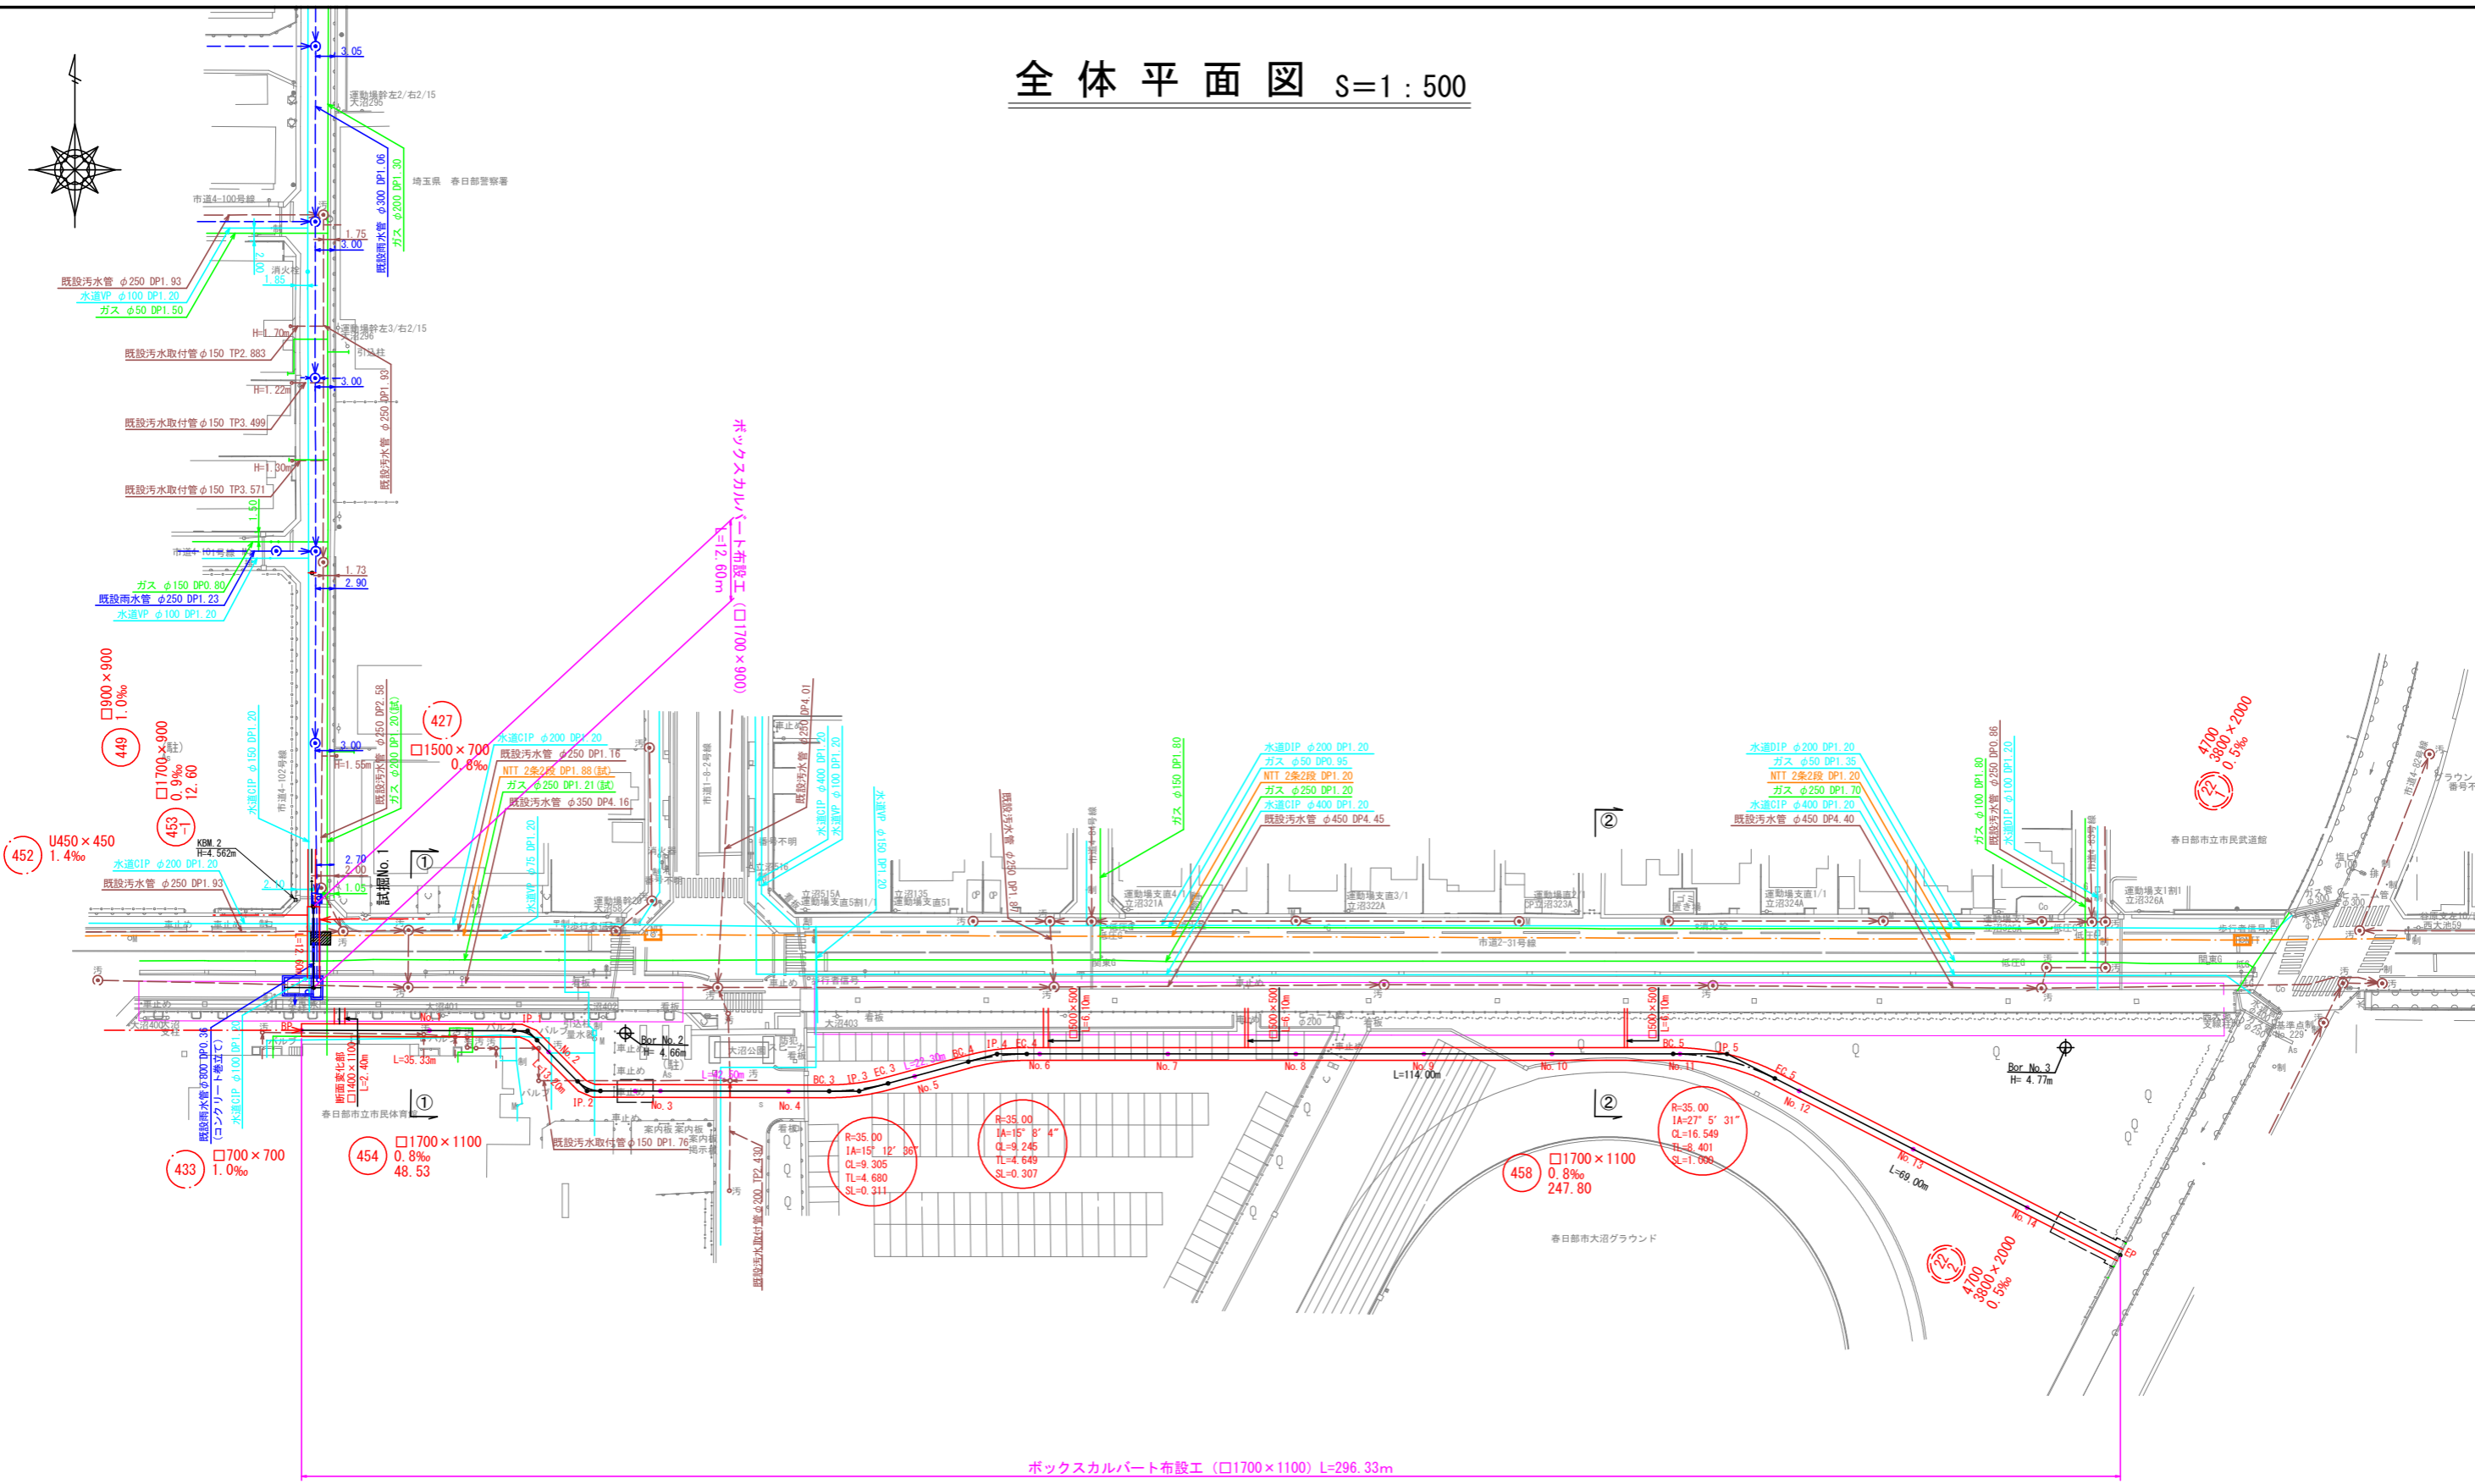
全体平面図 S=1：500

3.05
運動場幹左2/右2/15
大沼295
既設雨水管 φ300 DP1.06
ガス φ200 DP1.30
埼玉県 春日部警察署
市道4-100号線
1.75
3.00
既設汚水管 φ250 DP1.93
水道VP φ100 DP1.20
ガス φ50 DP1.50
消火栓
1.85
運動場幹左3/右2/15
大沼296
H=1.70m
既設汚水取付管 φ150 TP2.883
3.00
H=1.22m
既設汚水管 φ250 DP1.93
既設汚水取付管 φ150 TP3.499
H=1.30m
既設汚水取付管 φ150 TP3.571
市道4-101号線
1.73
2.90
ガス φ150 DP0.80
既設雨水管 φ250 DP1.23
水道VP φ100 DP1.20
ボックスカルバート布設工（□1700×900）L=12.60m
□900×900 1.0‰
449
□1700×900 0.9‰ 12.60
453-1
427
□1500×700 0.8‰
既設汚水管 φ250 DP2.58
ガス φ200 DP1.20(試)
3.00
H=1.55m
水道CIP φ150 DP1.20
市道4-102号線
水道CIP φ200 DP1.20
既設汚水管 φ250 DP1.16
NTT 2条2段 DP1.88(試)
ガス φ250 DP1.21(試)
既設汚水管 φ350 DP4.16
既設汚水管 φ250 DP4.01
水道CIP φ400 DP1.20
水道VP φ100 DP1.20
市道1-8-2号線
ガス φ150 DP1.80
既設汚水管 φ250 DP1.87
水道DIP φ200 DP1.20
ガス φ50 DP0.95
NTT 2条2段 DP1.20
ガス φ250 DP1.20
水道CIP φ400 DP1.20
既設汚水管 φ450 DP4.45
②
水道DIP φ200 DP1.20
ガス φ50 DP1.35
NTT 2条2段 DP1.20
ガス φ250 DP1.70
水道CIP φ400 DP1.20
既設汚水管 φ450 DP4.40
ガス φ100 DP1.80
既設汚水管 φ250 DP0.86
水道DIP φ100 DP1.20
4700 3800×2000 0.5‰
22-1
春日部市立市民武道館
452
U450×450 1.4‰
KBM.2 H=4.562m
2.70
2.00
1.05
試掘No.1
①
水道CIP φ200 DP1.20
既設汚水管 φ250 DP1.93
運動場支直5割1/1
立沼515A
立沼135
運動場支直51
運動場支直4/1 立沼321A
運動場支直3/1 立沼322A
運動場支直2/1 立沼323A
運動場支直1/1 立沼324A
運動場支1割1 立沼326A
市道2-31号線
大沼401
大沼403
□1500×500 L=6.10m
□1500×500 L=6.10m
□1500×500 L=6.10m
BP
No.1
IP.1
No.2
No.3
IP.2
No.4
BC.3 IP.3 EC.3
L=22.30m
BC.4 IP.4 EC.4
No.5
No.6
No.7
No.8
No.9
No.10
No.11
BC.5 IP.5 EC.5
No.12
No.13
No.14
L=69.00m
EP
L=35.33m
L=114.00m
L=12.50m
Bor No.2 H=4.66m
Bor No.3 H=4.77m
断面変化部 □1400×1100 L=2.40m
春日部市立市民体育館
大沼公園
①
②
R=35.00 IA=15°12′36″ CL=9.305 TL=4.680 SL=0.311
R=35.00 IA=15°8′4″ CL=9.245 TL=4.649 SL=0.307
R=35.00 IA=27°5′31″ CL=16.549 TL=8.401 SL=1.000
既設汚水取付管 φ150 DP1.76
既設汚水取付管 φ200 TP2.430
既設雨水管 φ800 DP0.36（コンクリート巻立て）
水道CIP φ100 DP1.20
433
□700×700 1.0‰
454
□1700×1100 0.8‰ 48.53
458
□1700×1100 0.8‰ 247.80
春日部市大沼グラウンド
22-2
4700 3800×2000 0.5‰
ボックスカルバート布設工（□1700×1100）L=296.33m